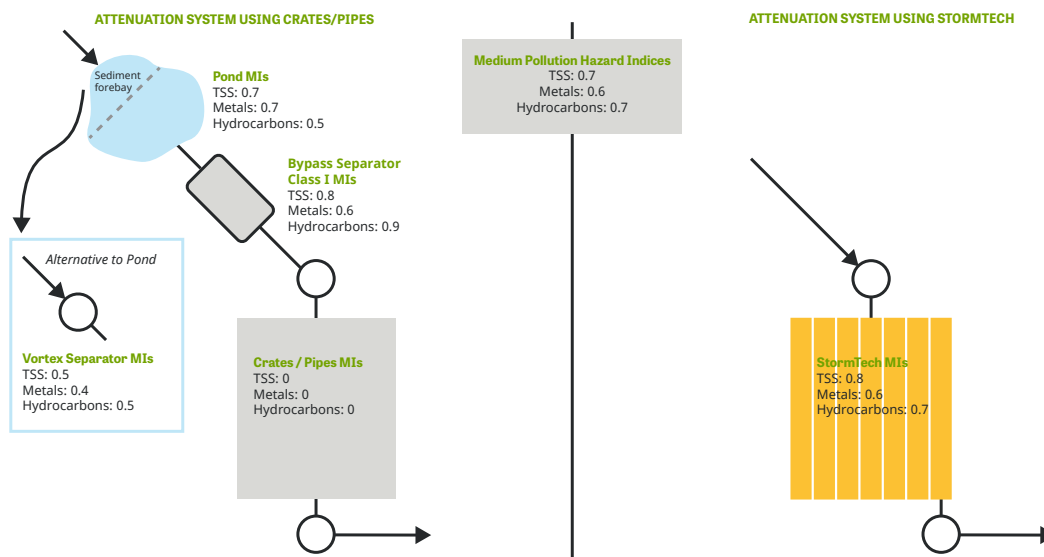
ATTENUATION SYSTEM USING CRATES/PIPES

Sediment forebay

Pond MIs
TSS: 0.7
Metals: 0.7
Hydrocarbons: 0.5

Bypass Separator Class I MIs
TSS: 0.8
Metals: 0.6
Hydrocarbons: 0.9

Alternative to Pond

Vortex Separator MIs
TSS: 0.5
Metals: 0.4
Hydrocarbons: 0.5

Crates / Pipes MIs
TSS: 0
Metals: 0
Hydrocarbons: 0

Medium Pollution Hazard Indices
TSS: 0.7
Metals: 0.6
Hydrocarbons: 0.7

ATTENUATION SYSTEM USING STORMTECH

StormTech MIs
TSS: 0.8
Metals: 0.6
Hydrocarbons: 0.7